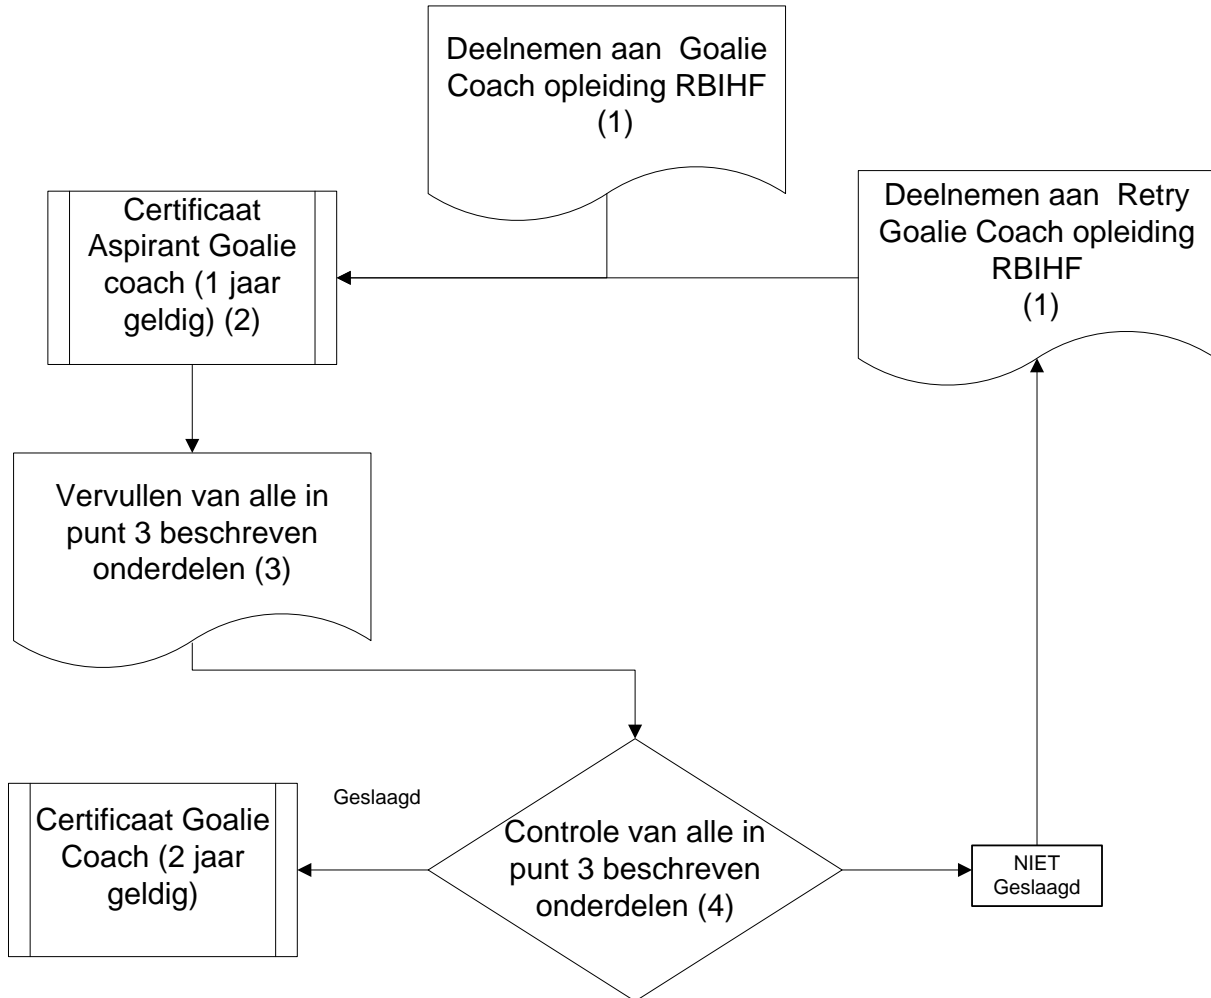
Deelnemen aan Goalie Coach opleiding RBIHF (1)

Certificaat Aspirant Goalie coach (1 jaar geldig) (2)

Deelnemen aan Retry Goalie Coach opleiding RBIHF (1)

Vervullen van alle in punt 3 beschreven onderdelen (3)

Geslaagd

Certificaat Goalie Coach (2 jaar geldig)

Controle van alle in punt 3 beschreven onderdelen (4)

NIET Geslaagd